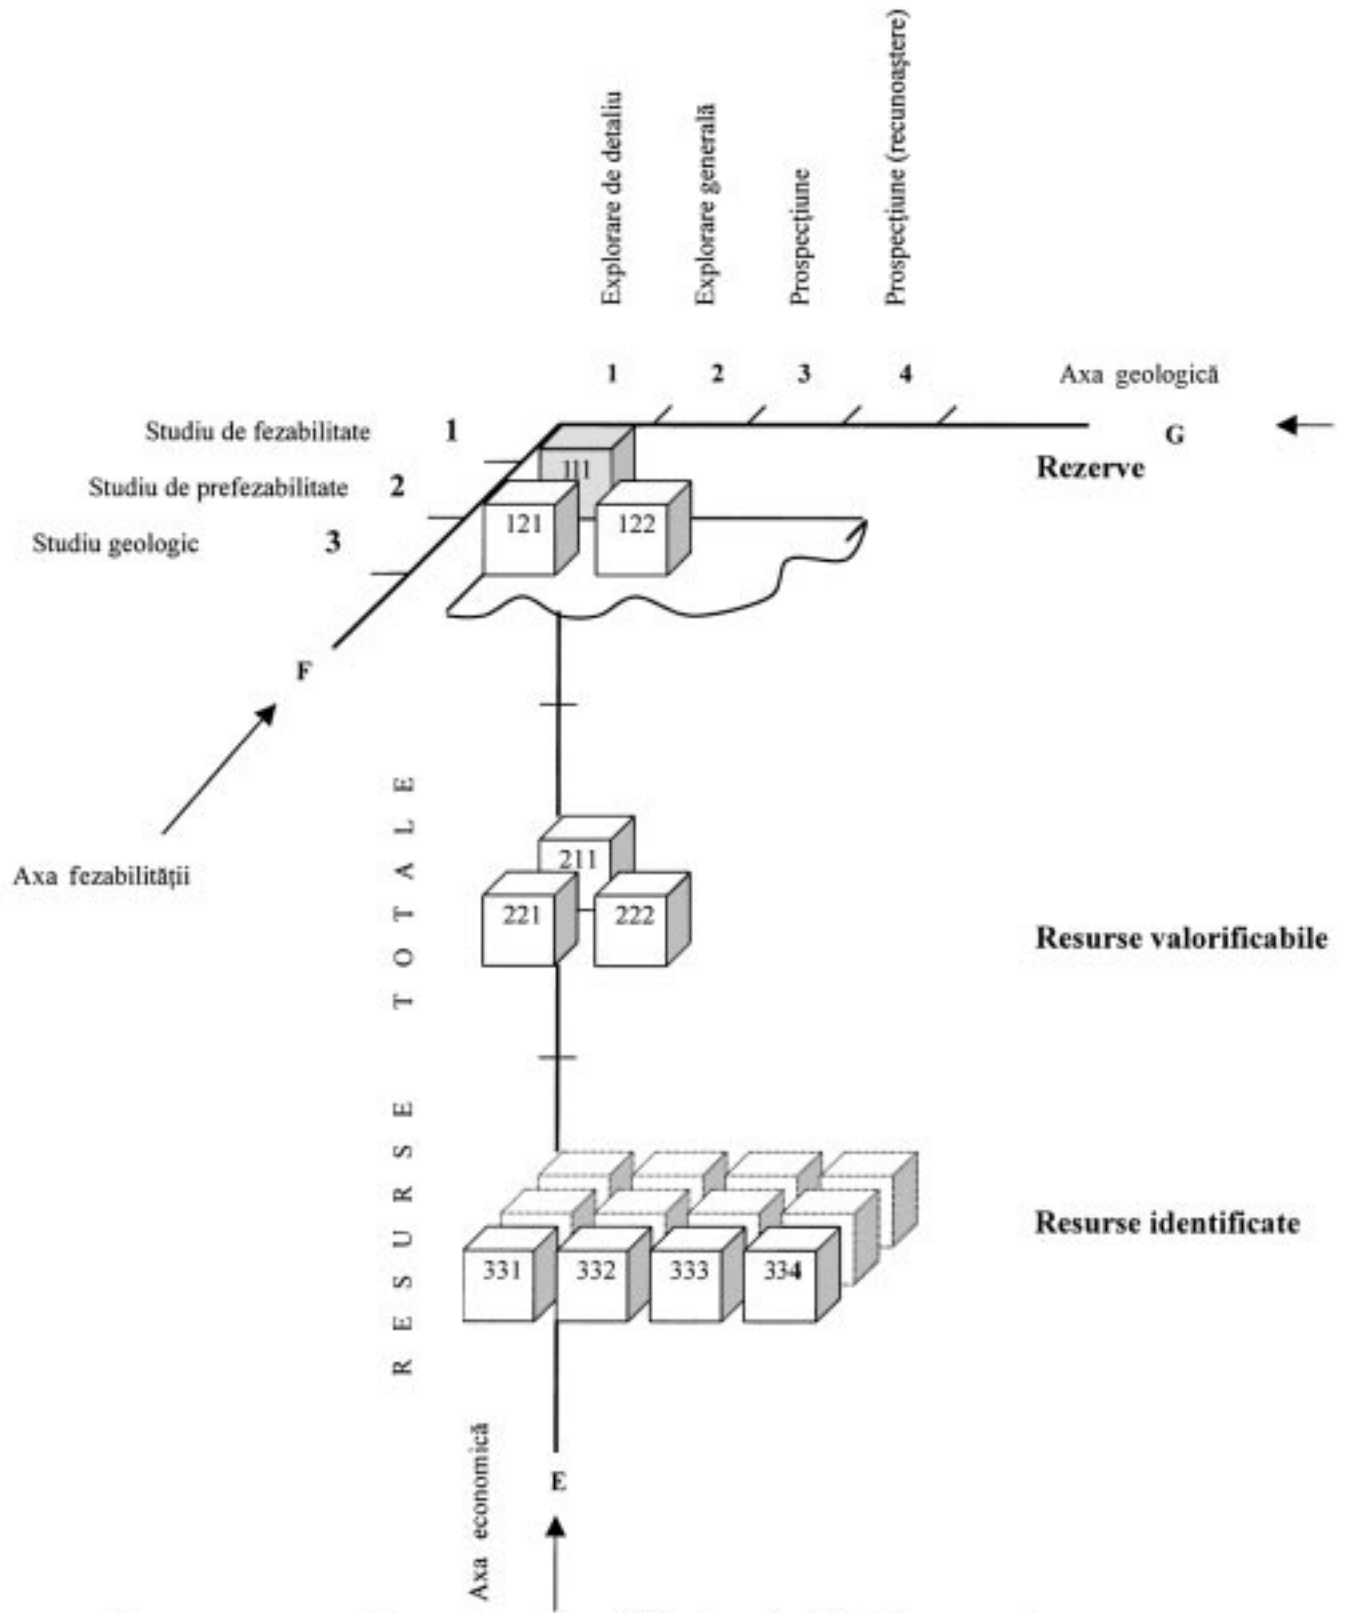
Explorare de detaliu

Explorare generală

Prospecțiune

Prospecțiune (recunoaștere)

1 2 3 4

Axa geologică

Studiu de fezabilitate 1

Studiu de prefezabilitate 2

Studiu geologic 3

G

Rezerve

111

121 122

F

Axa fezabilității

R E S U R S E T O T A L E

211

221 222

Resurse valorificabile

331 332 333 334

Resurse identificate

E

Axa economică